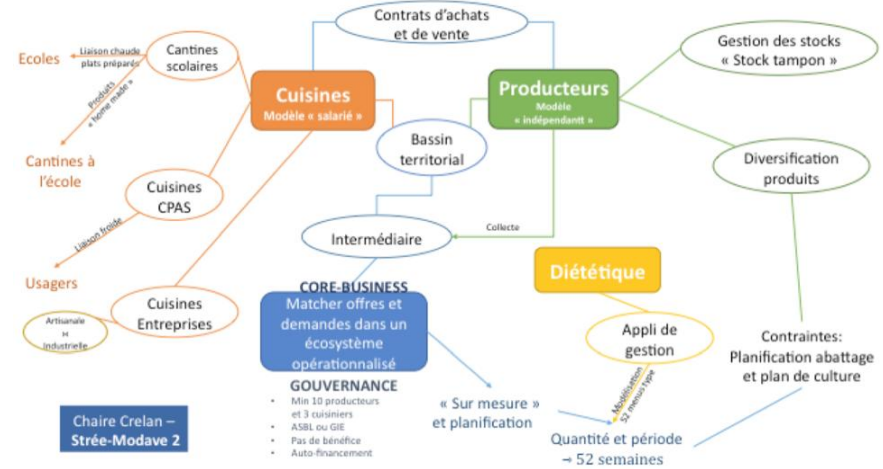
Contrats d'achats et de vente

Ecoles

Liaison chaude plats préparés

Cantines scolaires

Cuisines
Modèle « salarié »

Producteurs
Modèle « indépendant »

Gestion des stocks « Stock tampon »

Produits « home made »

Bassin territorial

Cantines à l'école

Cuisines CPAS

Diversification produits

Liaison froide

Collecte

Intermédiaire

Usagers

Diététique

CORE-BUSINESS

Artisanale ↔ industrielle

Cuisines Entreprises

Matcher offres et demandes dans un écosystème opérationnalisé

Appli de gestion

Contraintes: Planification abattage et plan de culture

GOUVERNANCE
Min 10 producteurs et 3 cuisiniers
ASBL ou GIE
Pas de bénéfice
Auto-financement

Chaire Crelan – Strée-Modave 2

« Sur mesure » et planification

Modélisation 52 menus type

Quantité et période → 52 semaines